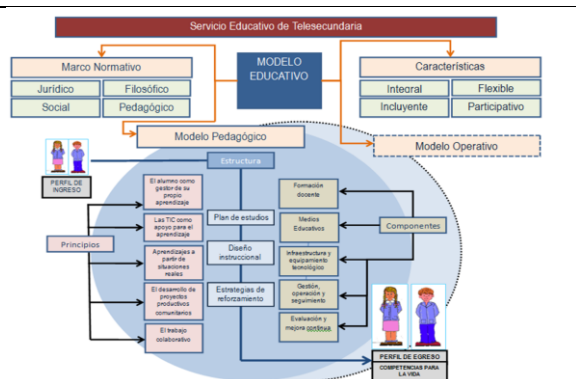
Servicio Educativo de Telesecundaria

Marco Normativo

Jurídico

Filosófico

Social

Pedagógico

MODELO EDUCATIVO

Características

Integral

Flexible

Incluyente

Participativo

Modelo Pedagógico

Modelo Operativo

PERFIL DE INGRESO

Estructura

Principios

El alumno como gestor de su propio aprendizaje

Las TIC como apoyo para el aprendizaje

Aprendizajes a partir de situaciones reales

El desarrollo de proyectos productivos comunitarios

El trabajo colaborativo

Plan de estudios

Diseño instruccional

Estrategias de reforzamiento

Formación docente

Medios Educativos

Infraestructura y equipamiento tecnológico

Gestión, operación y seguimiento

Evaluación y mejora continua

Componentes

PERFIL DE EGRESO

COMPETENCIAS PARA LA VIDA